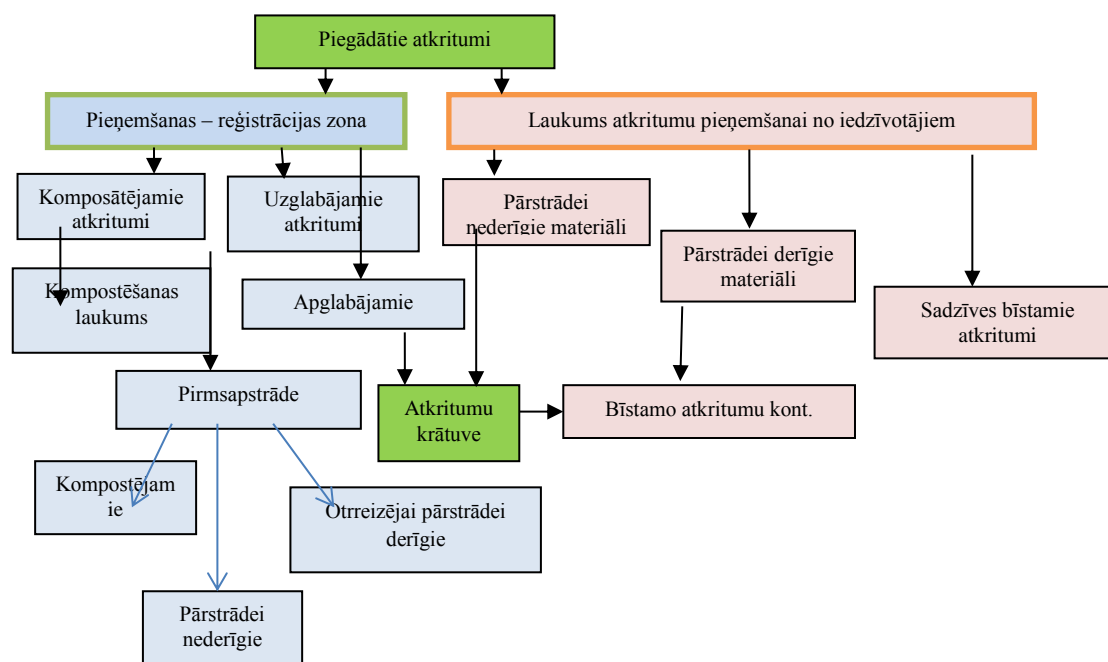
Piegādātie atkritumi

Pieņemšanas – reģistrācijas zona

Laukums atkritumu pieņemšanai no iedzīvotājiem

Komposātējamie atkritumi

Uzglabājamie atkritumi

Pārstrādei nederīgie materiāli

Pārstrādei derīgie materiāli

Sadzīves bīstamie atkritumi

Kompostēšanas laukums

Apglabājamie

Pirmsapstrāde

Atkritumu krātuve

Bīstamo atkritumu kont.

Kompostējam ie

Otrreizējai pārstrādei derīgie

Pārstrādei nederīgie